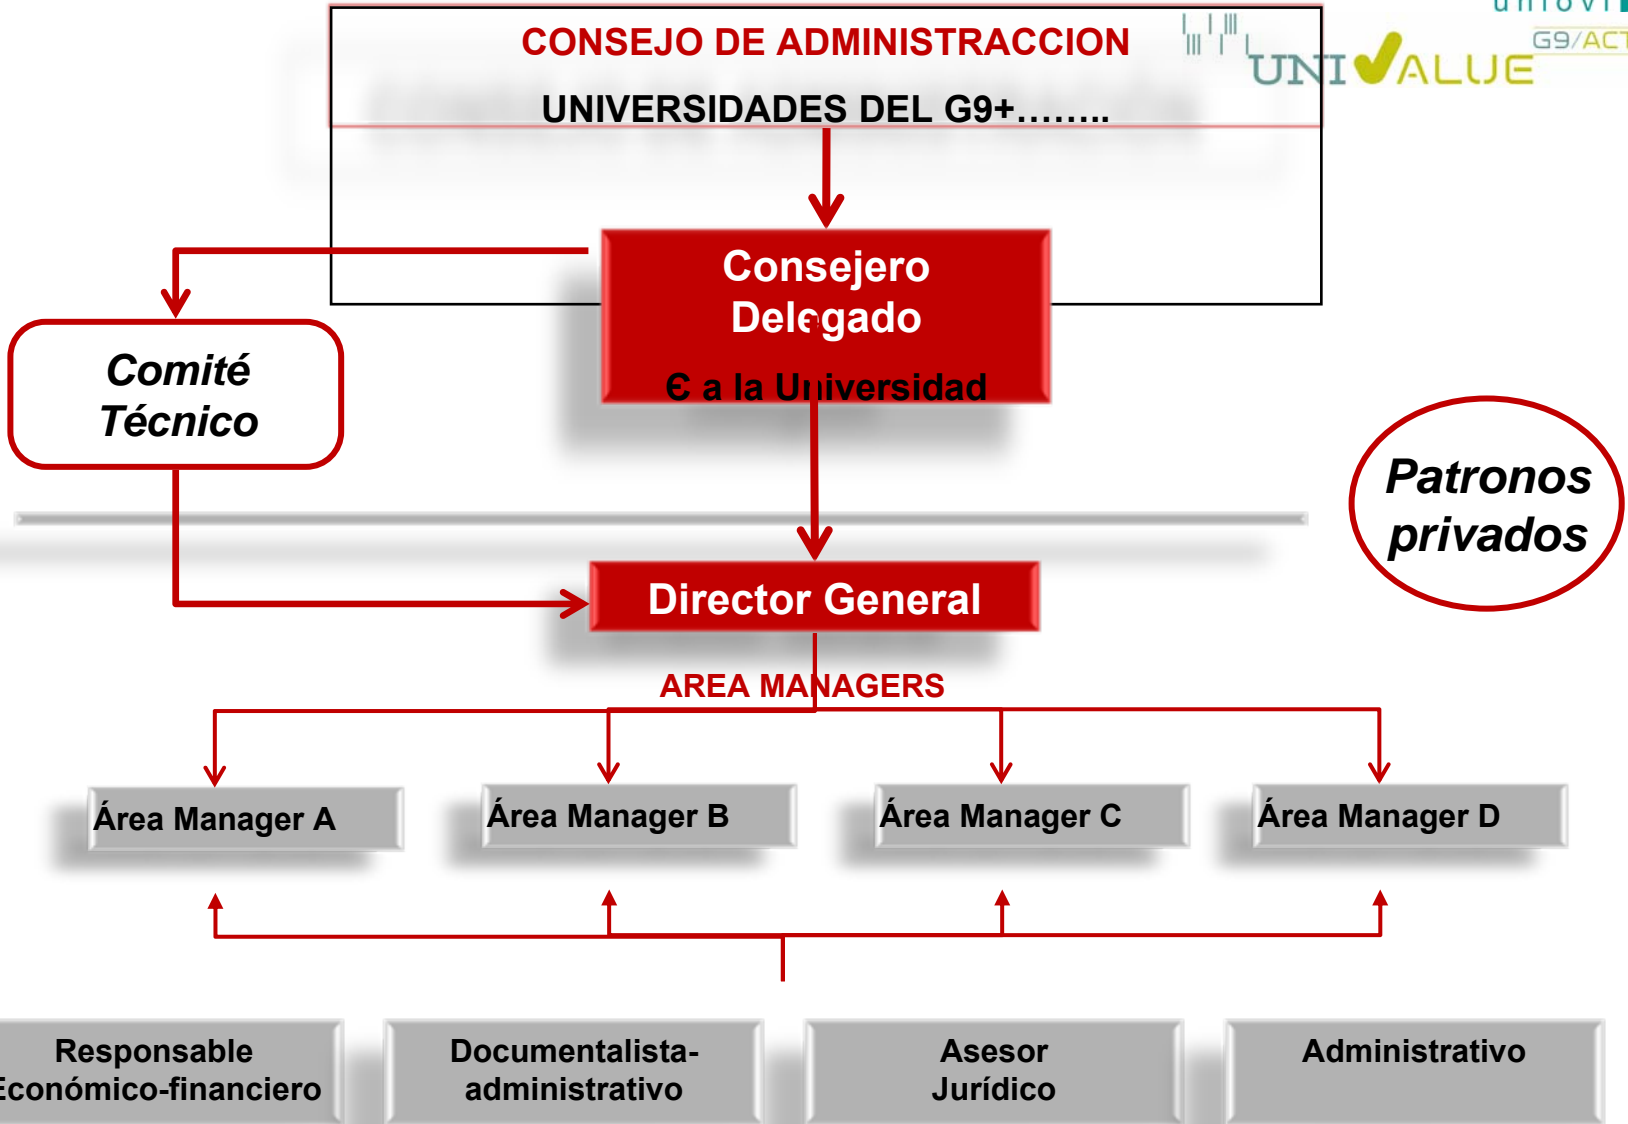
CONSEJO DE ADMINISTRACCION

UNIVERSIDADES DEL G9+……..

univi

G9/ACT

UNIVALUE

Consejero Delegado

€ a la Universidad

Comité Técnico

Patronos privados

Director General

AREA MANAGERS

Área Manager A

Área Manager B

Área Manager C

Área Manager D

Responsable Económico-financiero

Documentalista-administrativo

Asesor Jurídico

Administrativo